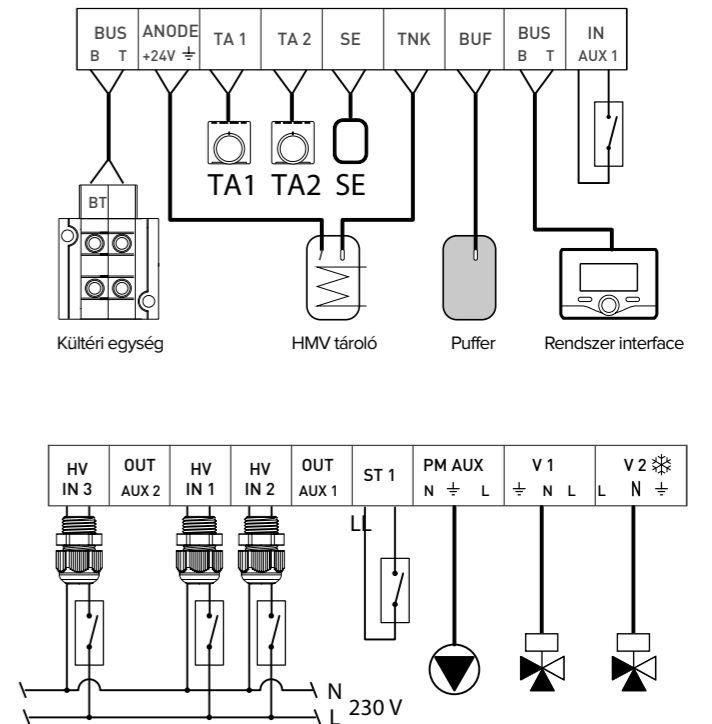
| BUS B T | ANODE +24V ⏚ | TA 1 | TA 2 | SE | TNK | BUF | BUS B T | IN AUX 1 |
|---|---|---|---|---|---|---|---|---|

BT

TA1 TA2 SE

Kültéri egység

HMV tároló

Puffer

Rendszer interface

| HV IN 3 | OUT AUX 2 | HV IN 1 | HV IN 2 | OUT AUX 1 | ST 1 | PM AUX N ⏚ L | V 1 ⏚ N L | V 2 ❄ L N ⏚ |
|---|---|---|---|---|---|---|---|---|

LL

N

L

230 V